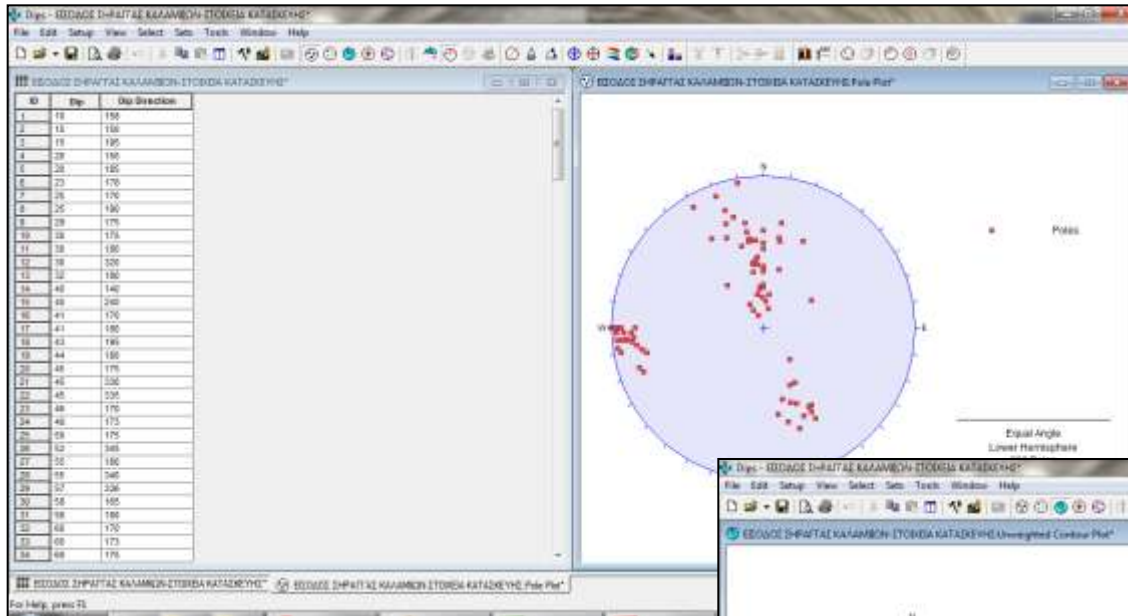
Dips - ΕΙΣΟΔΟΣ ΞΗΡΑΓΓΑΣ ΚΑΛΑΜΒΩΝ-ΣΤΟΙΧΕΙΑ ΚΑΤΑΣΚΕΥΗΣ*

File Edit Setup View Select Sets Tools Window Help

ΕΙΣΟΔΟΣ ΞΗΡΑΓΓΑΣ ΚΑΛΑΜΒΩΝ-ΣΤΟΙΧΕΙΑ ΚΑΤΑΣΚΕΥΗΣ*

| ID | Dip | Dip Direction |
|---|---|---|
| 1 | 10 | 158 |
| 2 | 15 | 190 |
| 3 | 15 | 195 |
| 4 | 20 | 190 |
| 5 | 20 | 185 |
| 6 | 23 | 170 |
| 7 | 25 | 170 |
| 8 | 25 | 190 |
| 9 | 29 | 175 |
| 10 | 30 | 175 |
| 11 | 30 | 180 |
| 12 | 30 | 320 |
| 13 | 32 | 180 |
| 14 | 40 | 140 |
| 15 | 40 | 240 |
| 16 | 41 | 170 |
| 17 | 41 | 180 |
| 18 | 43 | 185 |
| 19 | 44 | 180 |
| 20 | 45 | 175 |
| 21 | 45 | 330 |
| 22 | 45 | 335 |
| 23 | 48 | 170 |
| 24 | 48 | 173 |
| 25 | 50 | 175 |
| 26 | 52 | 345 |
| 27 | 55 | 180 |
| 28 | 55 | 345 |
| 29 | 57 | 336 |
| 30 | 58 | 165 |
| 31 | 58 | 180 |
| 32 | 68 | 170 |
| 33 | 68 | 173 |
| 34 | 68 | 175 |

ΕΙΣΟΔΟΣ ΞΗΡΑΓΓΑΣ ΚΑΛΑΜΒΩΝ-ΣΤΟΙΧΕΙΑ ΚΑΤΑΣΚΕΥΗΣ Pole Plot*

N

W

E

Poles

Equal Angle
Lower Hemisphere

Dips - ΕΙΣΟΔΟΣ ΞΗΡΑΓΓΑΣ ΚΑΛΑΜΒΩΝ-ΣΤΟΙΧΕΙΑ ΚΑΤΑΣΚΕΥΗΣ*

File Edit Setup View Select Sets Tools Window Help

ΕΙΣΟΔΟΣ ΞΗΡΑΓΓΑΣ ΚΑΛΑΜΒΩΝ-ΣΤΟΙΧΕΙΑ ΚΑΤΑΣΚΕΥΗΣ Unweighted Contour Plot*

ΕΙΣΟΔΟΣ ΞΗΡΑΓΓΑΣ ΚΑΛΑΜΒΩΝ-ΣΤΟΙΧΕΙΑ ΚΑΤΑΣΚΕΥΗΣ* | ΕΙΣΟΔΟΣ ΞΗΡΑΓΓΑΣ ΚΑΛΑΜΒΩΝ-ΣΤΟΙΧΕΙΑ ΚΑΤΑΣΚΕΥΗΣ Pole Plot*

For Help, press F1